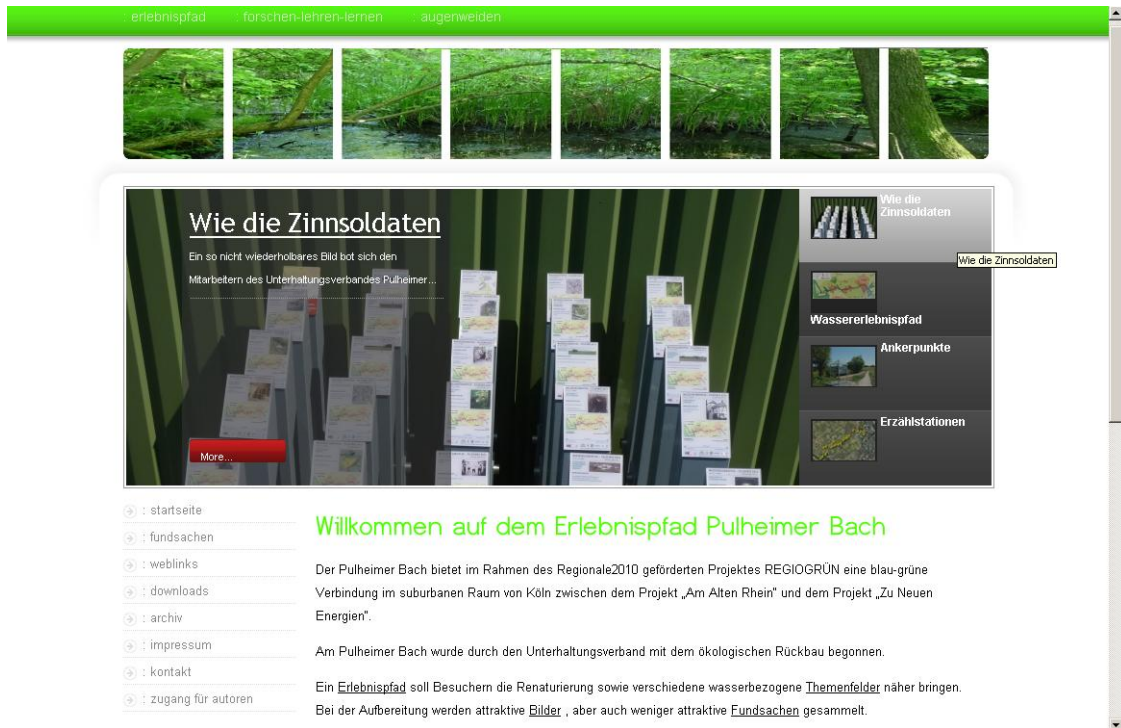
: erlebnispfad : forschen-lehren-lernen : augenweiden

Wie die Zinnsoldaten

Ein so nicht wiederholbares Bild bot sich den Mitarbeitern des Unterhaltungsverbandes Pulheimer...

More...

Wie die Zinnsoldaten

Wie die Zinnsoldaten

Wassererlebnispfad

Ankerpunkte

Erzählstationen

: startseite
: fundsachen
: weblinks
: downloads
: archiv
: impressum
: kontakt
: zugang für autoren

Willkommen auf dem Erlebnispfad Pulheimer Bach

Der Pulheimer Bach bietet im Rahmen des Regionale2010 geförderten Projektes REGIOGRÜN eine blau-grüne Verbindung im suburbanen Raum von Köln zwischen dem Projekt „Am Alten Rhein" und dem Projekt „Zu Neuen Energien".

Am Pulheimer Bach wurde durch den Unterhaltungsverband mit dem ökologischen Rückbau begonnen.

Ein Erlebnispfad soll Besuchern die Renaturierung sowie verschiedene wasserbezogene Themenfelder näher bringen. Bei der Aufbereitung werden attraktive Bilder , aber auch weniger attraktive Fundsachen gesammelt.